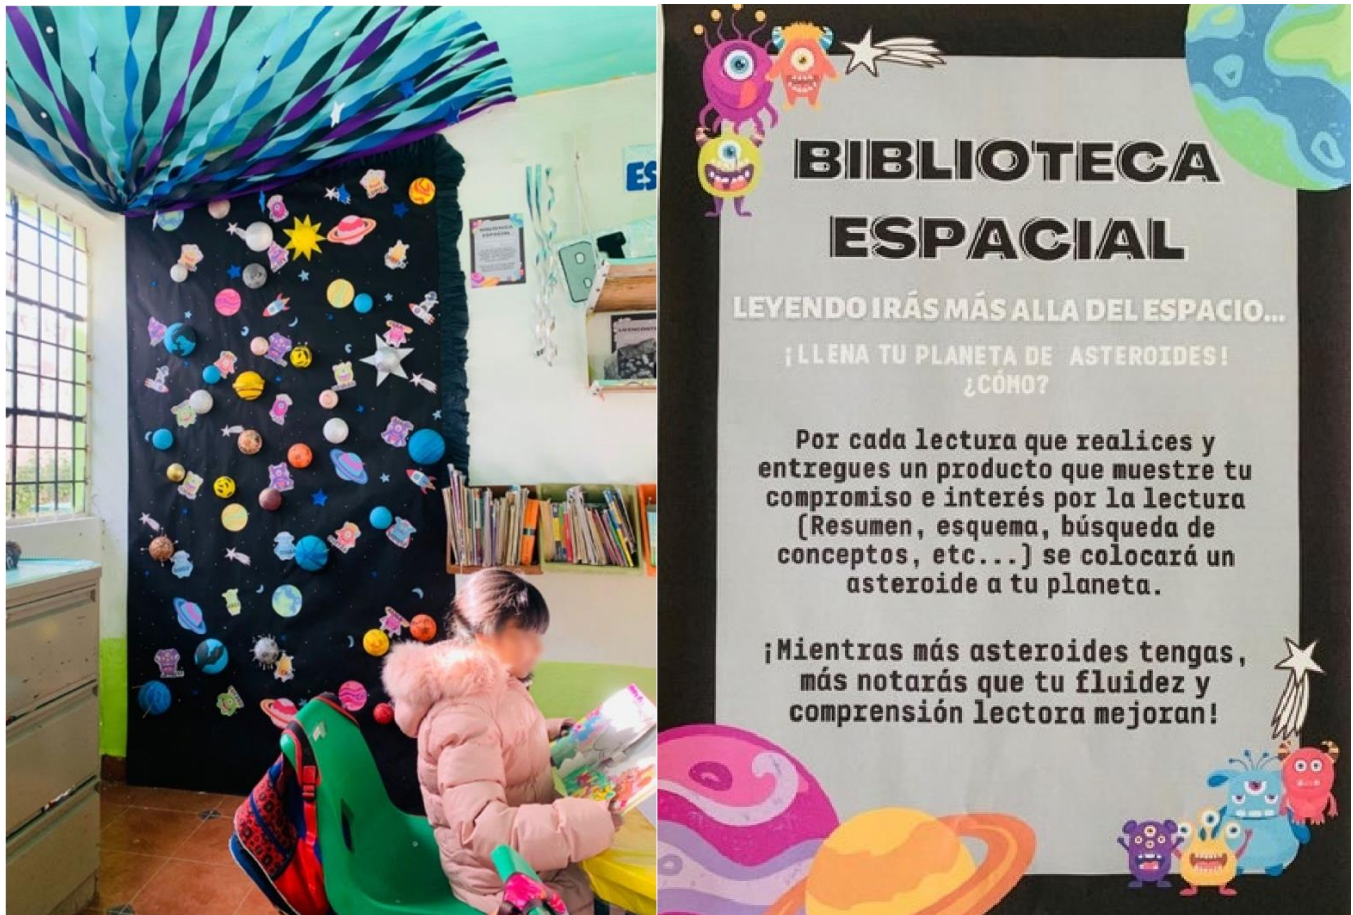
BIBLIOTECA ESPACIAL

LEYENDO IRÁS MÁS ALLA DEL ESPACIO...

¡LLENA TU PLANETA DE ASTEROIDES! ¿CÓMO?

Por cada lectura que realices y entregues un producto que muestre tu compromiso e interés por la lectura (Resumen, esquema, búsqueda de conceptos, etc...) se colocará un asteroide a tu planeta.

¡Mientras más asteroides tengas, más notarás que tu fluidez y comprensión lectora mejoran!